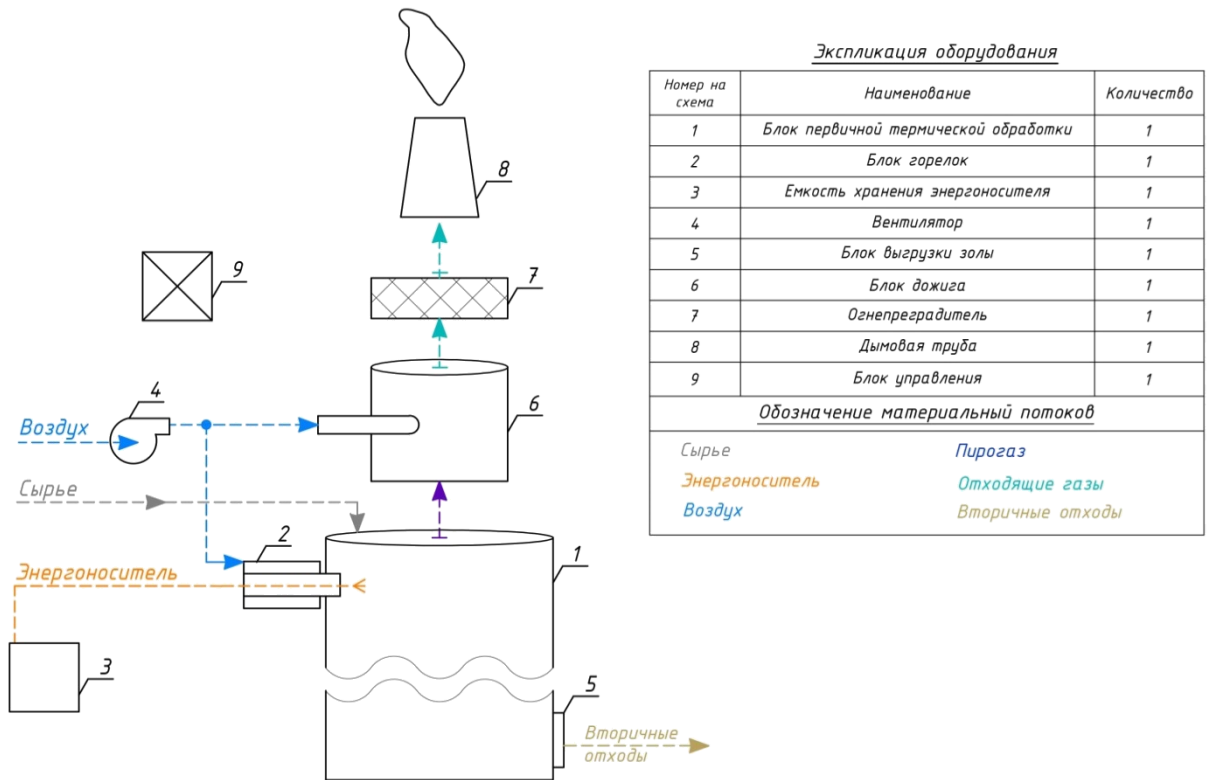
8

7

9

4

Воздух

6

Сырье

2

1

Энергоноситель

3

5

Вторичные отходы

Экспликация оборудования

| Номер на схема | Наименование | Количество |
|---|---|---|
| 1 | Блок первичной термической обработки | 1 |
| 2 | Блок горелок | 1 |
| 3 | Емкость хранения энергоносителя | 1 |
| 4 | Вентилятор | 1 |
| 5 | Блок выгрузки золы | 1 |
| 6 | Блок дожига | 1 |
| 7 | Огнепреградитель | 1 |
| 8 | Дымовая труба | 1 |
| 9 | Блок управления | 1 |

Обозначение материальный потоков

Сырье
Энергоноситель
Воздух
Пирогаз
Отходящие газы
Вторичные отходы